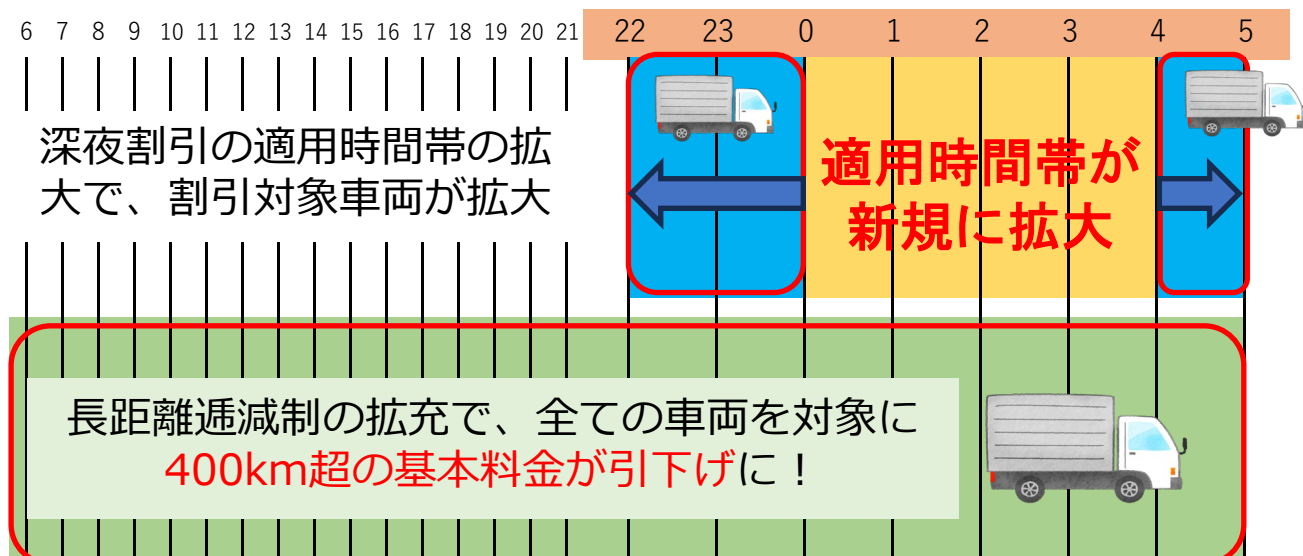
6 7 8 9 10 11 12 13 14 15 16 17 18 19 20 21 22 23 0 1 2 3 4 5

深夜割引の適用時間帯の拡大で、割引対象車両が拡大

適用時間帯が新規に拡大

長距離逓減制の拡充で、全ての車両を対象に400km超の基本料金が引下げに！